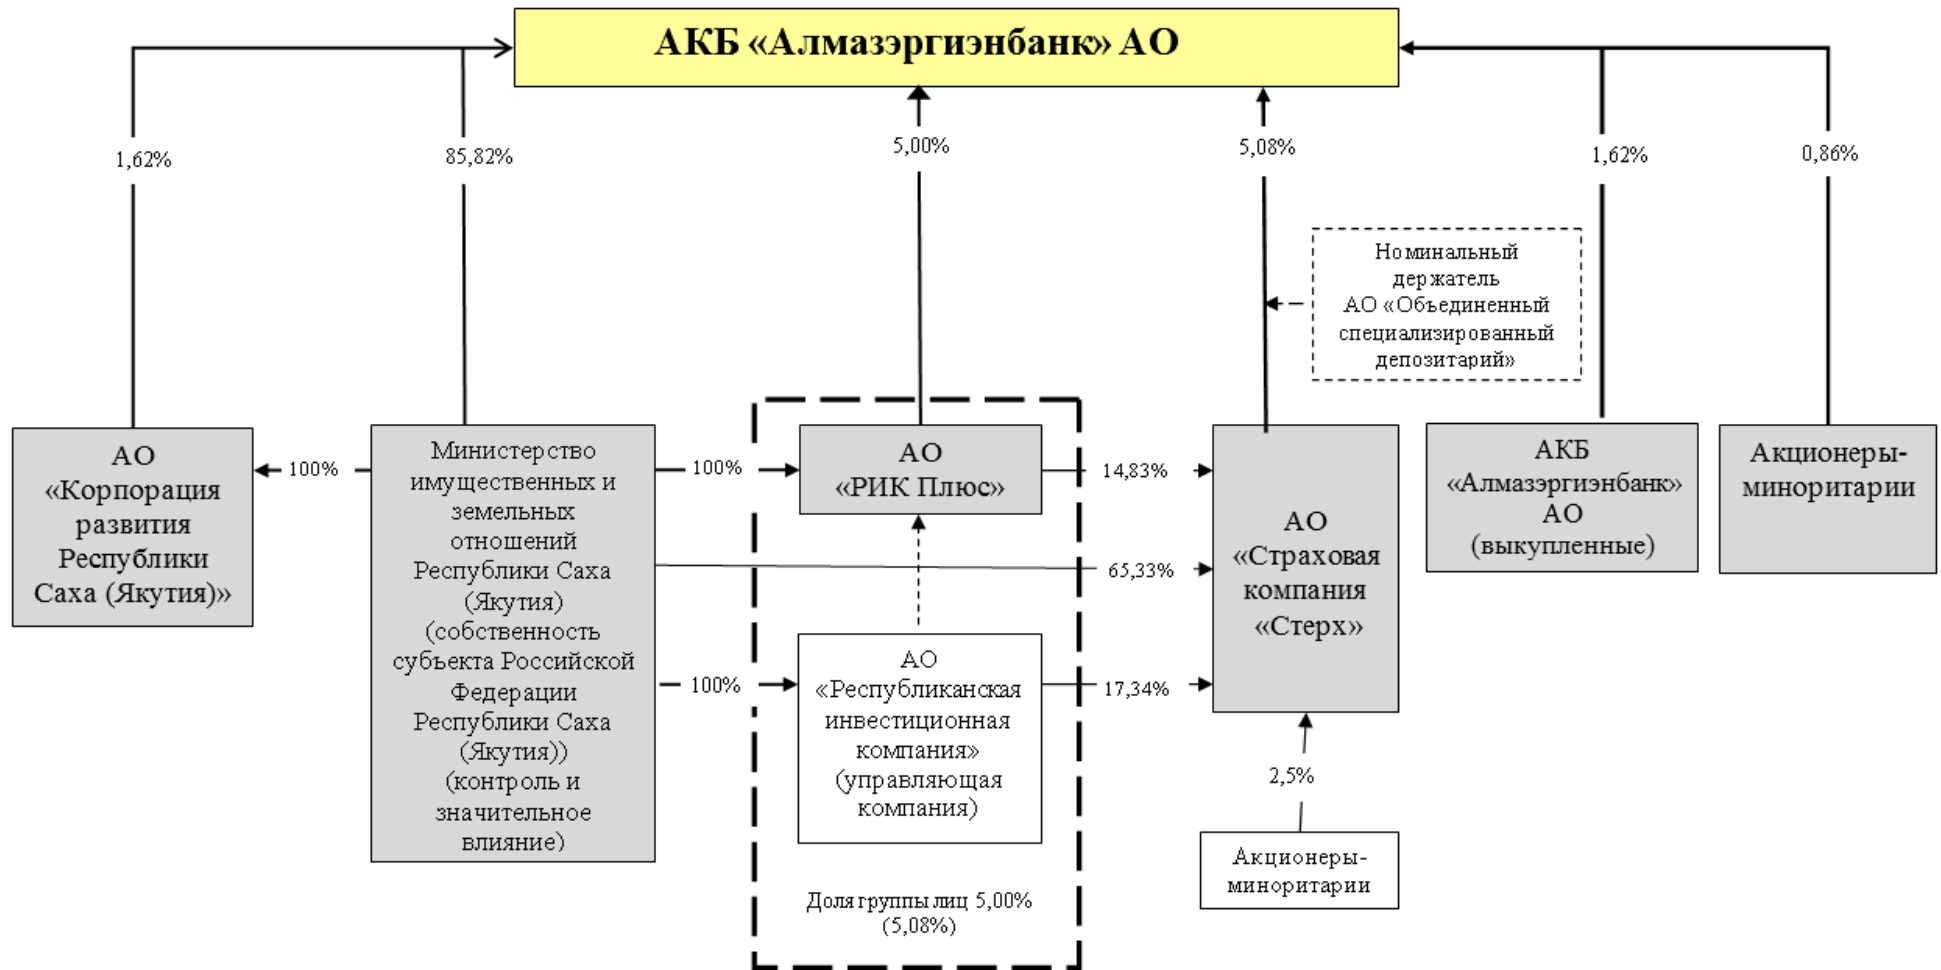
АКБ «Алмазэргиэнбанк» АО

1,62%

85,82%

5,00%

5,08%

1,62%

0,86%

Номинальный держатель АО «Объединенный специализированный депозитарий»

АО «Корпорация развития Республики Саха (Якутия)»

100%

Министерство имущественных и земельных отношений Республики Саха (Якутия) (собственность субъекта Российской Федерации Республики Саха (Якутия)) (контроль и значительное влияние)

100%

АО «РИК Плюс»

14,83%

АО «Страховая компания «Стерх»

АКБ «Алмазэргиэнбанк» АО (выкупленные)

Акционеры-миноритарии

65,33%

100%

АО «Республиканская инвестиционная компания» (управляющая компания)

17,34%

2,5%

Акционеры-миноритарии

Доля группы лиц 5,00% (5,08%)